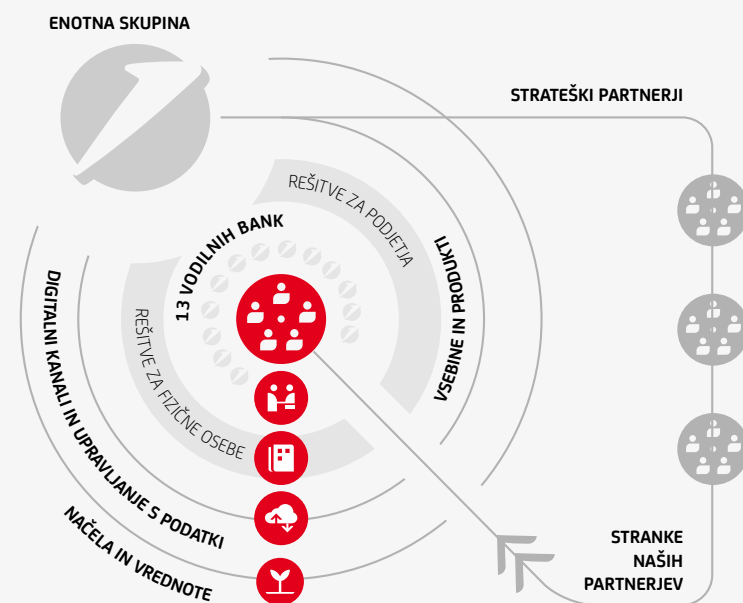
ENOTNA SKUPINA

STRATEŠKI PARTNERJI

REŠITVE ZA PODJETJA

13 VODILNIH BANK

VSEBINE IN PRODUKTI

REŠITVE ZA FIZIČNE OSEBE

DIGITALNI KANALI IN UPRAVLJANJE S PODATKI

NAČELA IN VREDNOTE

STRANKE NAŠIH PARTNERJEV